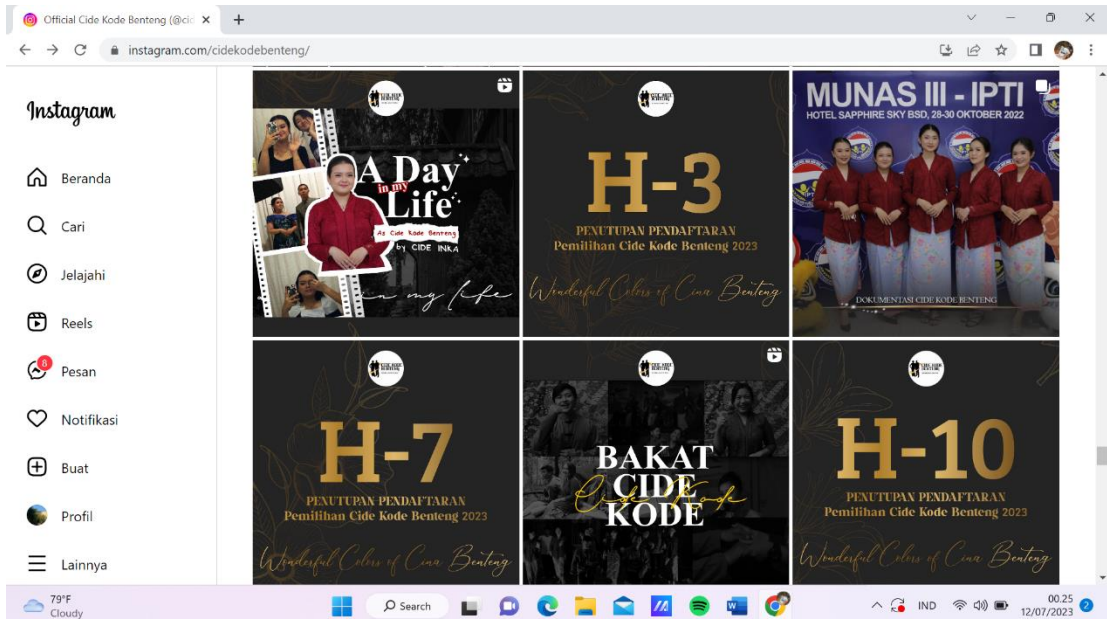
Official Cide Kode Benteng (@cid ×

instagram.com/cidekodebenteng/

Instagram

Beranda

Cari

Jelajahi

Reels

8

Pesan

Notifikasi

Buat

Profil

Lainnya

A Day in my Life

As Cide Kode Benteng

by CIDE INKA

in my life

H-3

PENUTUPAN PENDAFTARAN

Pemilihan Cide Kode Benteng 2023

Wonderful Colors of Cina Benteng

MUNAS III - IPTI

HOTEL SAPPHIRE SKY BSD, 28-30 OKTOBER 2022

DOKUMENTASI CIDE KODE BENTENG

H-7

PENUTUPAN PENDAFTARAN

Pemilihan Cide Kode Benteng 2023

Wonderful Colors of Cina Benteng

BAKAT CIDE KODE

Cide Kode

H-10

PENUTUPAN PENDAFTARAN

Pemilihan Cide Kode Benteng 2023

Wonderful Colors of Cina Benteng

79°F
Cloudy

Search

IND

00.25
12/07/2023

2